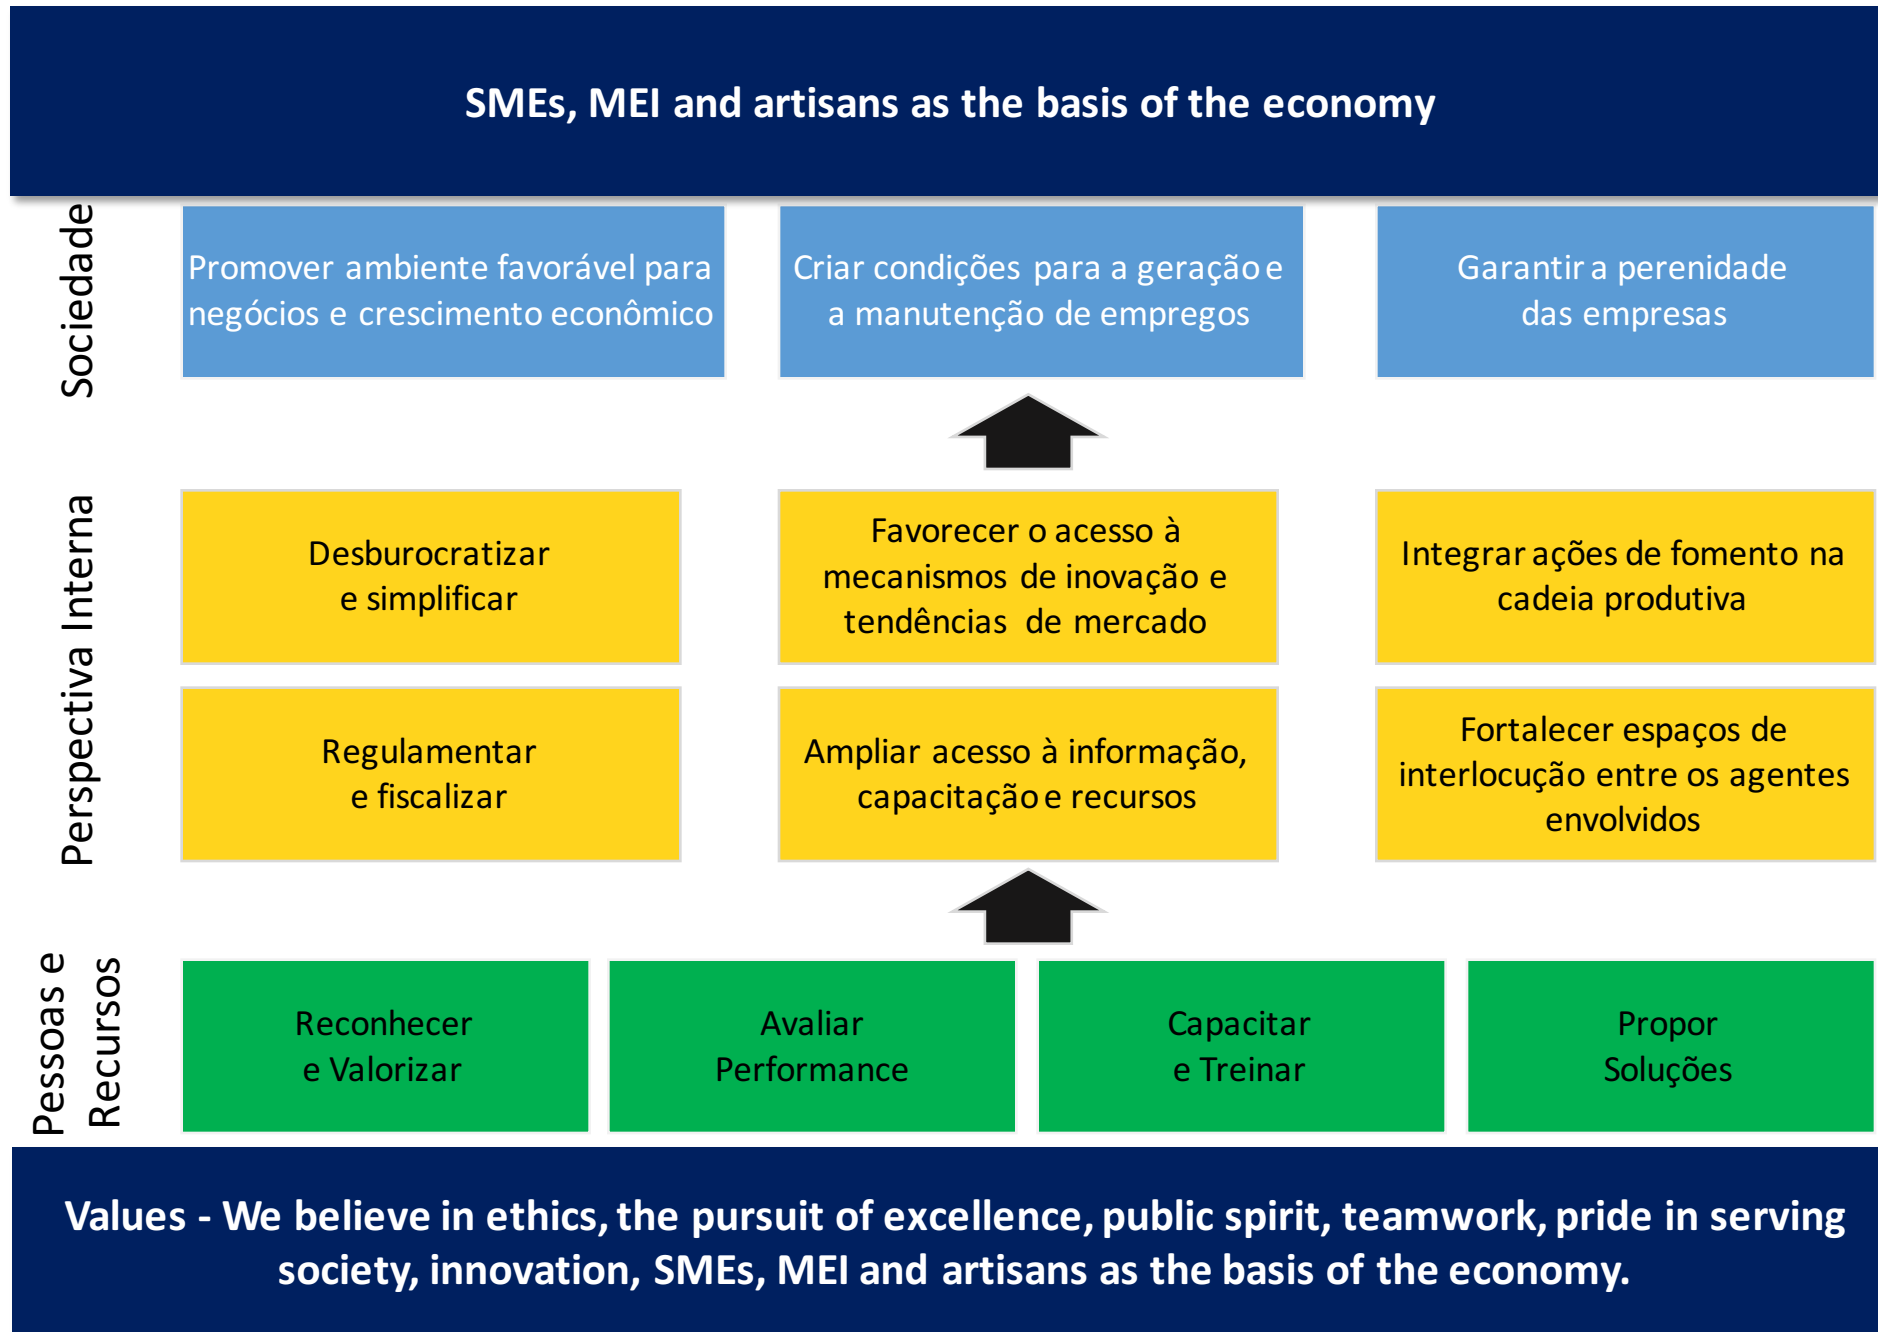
SMEs, MEI and artisans as the basis of the economy

Sociedade

Promover ambiente favorável para negócios e crescimento econômico

Criar condições para a geração e a manutenção de empregos

Garantir a perenidade das empresas

Perspectiva Interna

Desburocratizar e simplificar

Favorecer o acesso à mecanismos de inovação e tendências de mercado

Integrar ações de fomento na cadeia produtiva

Regulamentar e fiscalizar

Ampliar acesso à informação, capacitação e recursos

Fortalecer espaços de interlocução entre os agentes envolvidos

Pessoas e Recursos

Reconhecer e Valorizar

Avaliar Performance

Capacitar e Treinar

Propor Soluções

Values - We believe in ethics, the pursuit of excellence, public spirit, teamwork, pride in serving society, innovation, SMEs, MEI and artisans as the basis of the economy.